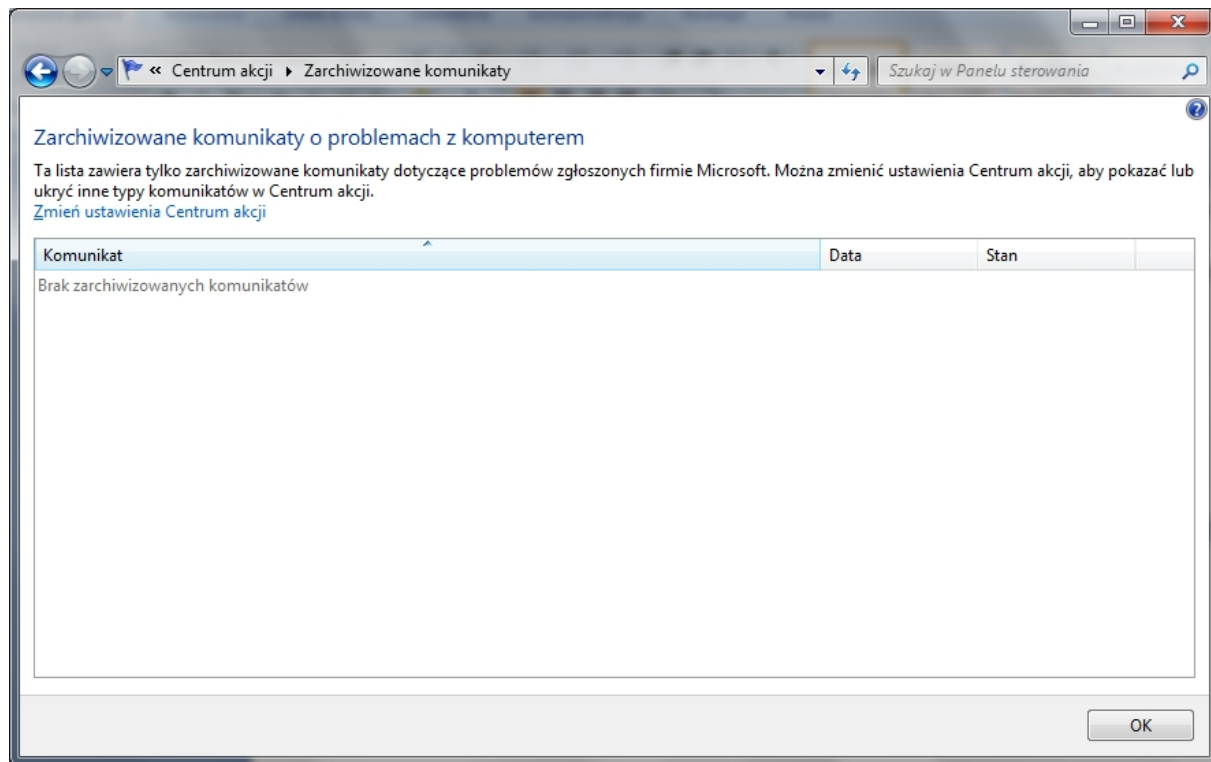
« Centrum akcji ▸ Zarchiwizowane komunikaty

Szukaj w Panelu sterowania

Zarchiwizowane komunikaty o problemach z komputerem

Ta lista zawiera tylko zarchiwizowane komunikaty dotyczące problemów zgłoszonych firmie Microsoft. Można zmienić ustawienia Centrum akcji, aby pokazać lub ukryć inne typy komunikatów w Centrum akcji.

Zmień ustawienia Centrum akcji

| Komunikat | Data | Stan |
|---|---|---|
| Brak zarchiwizowanych komunikatów | | |

OK